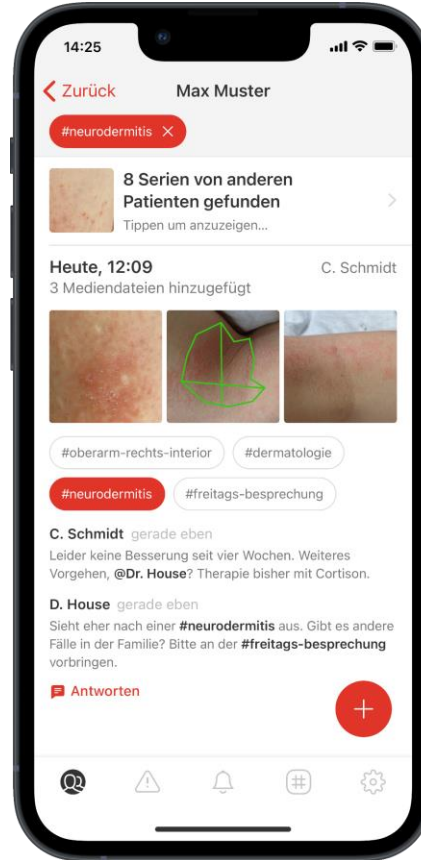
14:25

Zurück Max Muster

#neurodermitis ×

8 Serien von anderen Patienten gefunden
Tippen um anzuzeigen...

Heute, 12:09 C. Schmidt
3 Mediendateien hinzugefügt

#oberarm-rechts-interior #dermatologie
#neurodermitis #freitags-besprechung

C. Schmidt gerade eben
Leider keine Besserung seit vier Wochen. Weiteres Vorgehen, @Dr. House? Therapie bisher mit Cortison.

D. House gerade eben
Sieht eher nach einer #neurodermitis aus. Gibt es andere Fälle in der Familie? Bitte an der #freitags-besprechung vorbringen.

Antworten

+